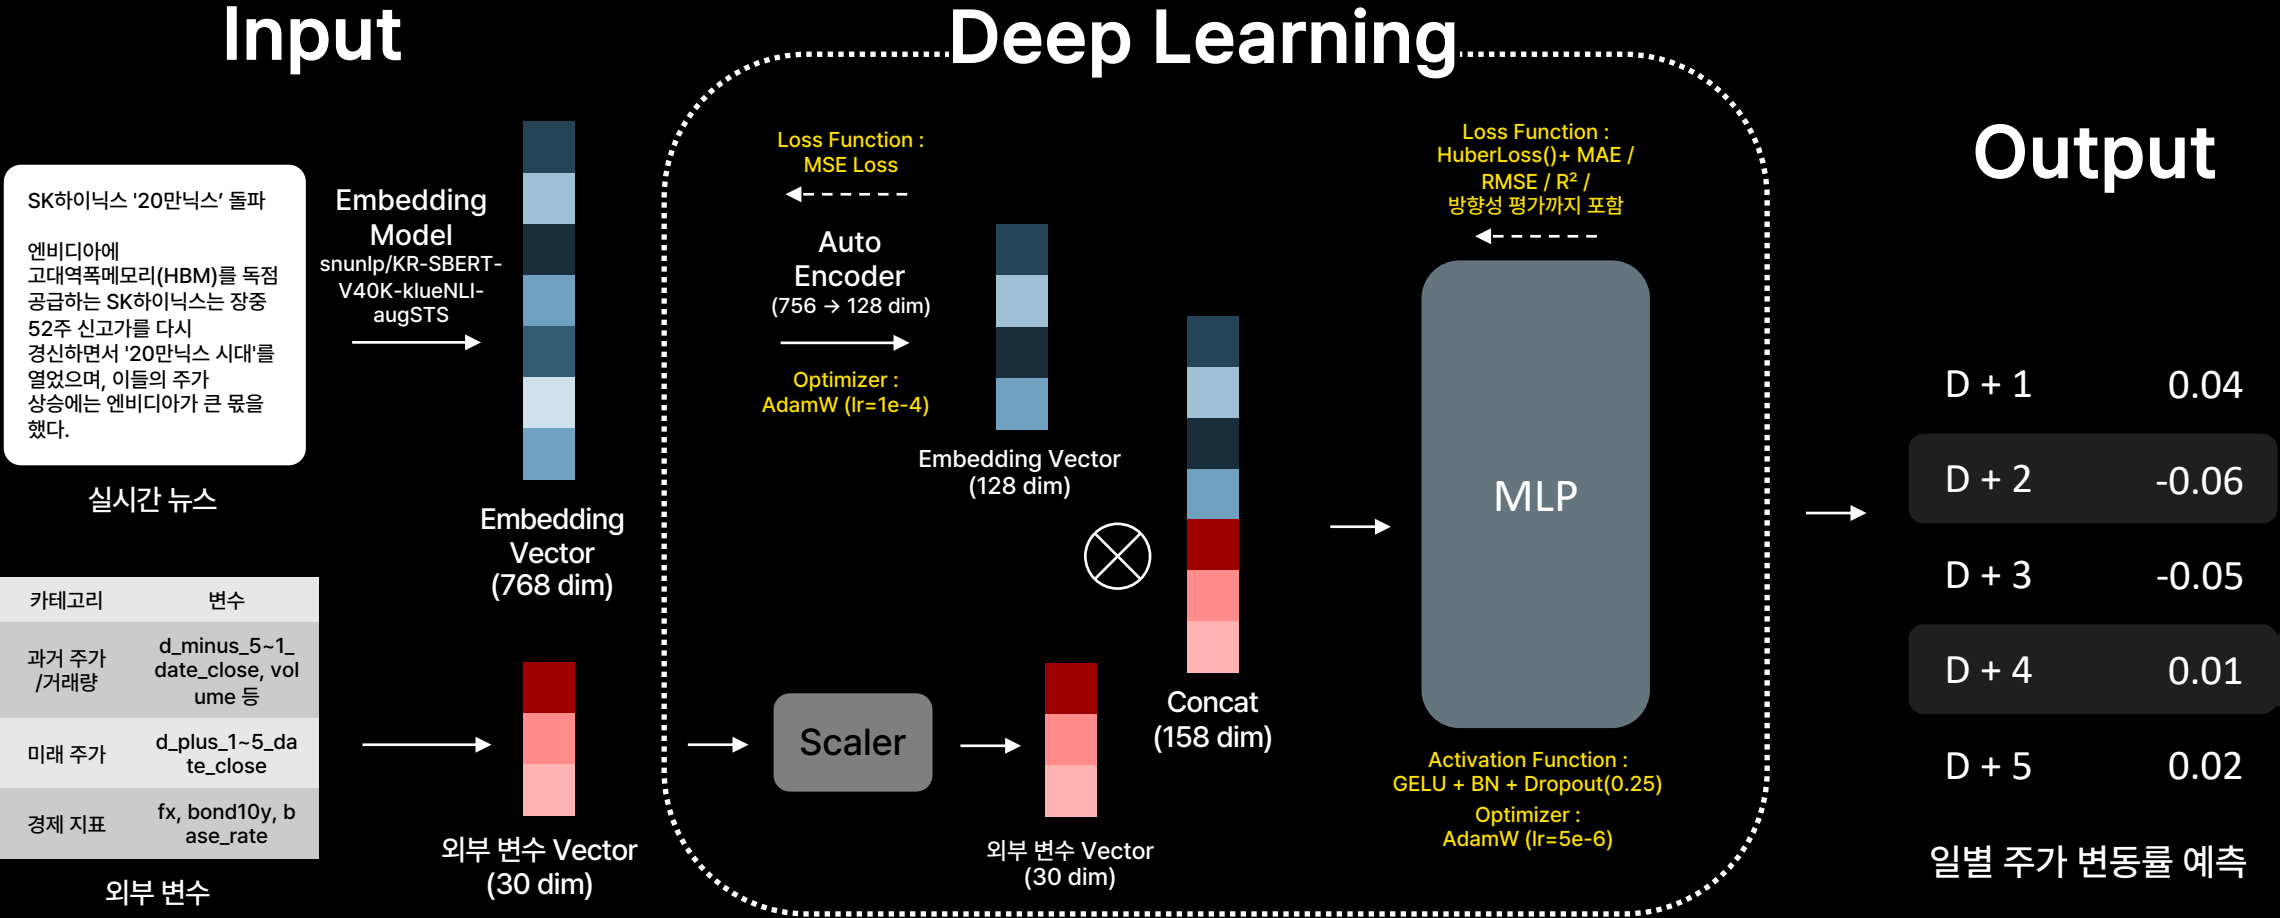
Input

Deep Learning

Output

SK하이닉스 '20만닉스' 돌파

엔비디아에 고대역폭메모리(HBM)를 독점 공급하는 SK하이닉스는 장중 52주 신고가를 다시 경신하면서 '20만닉스 시대'를 열었으며, 이들의 주가 상승에는 엔비디아가 큰 몫을 했다.

실시간 뉴스

Embedding Model
snunlp/KR-SBERT-V40K-klueNLI-augSTS

Embedding Vector
(768 dim)

| 카테고리 | 변수 |
|---|---|
| 과거 주가 /거래량 | d_minus_5~1_date_close, volume 등 |
| 미래 주가 | d_plus_1~5_date_close |
| 경제 지표 | fx, bond10y, base_rate |

외부 변수

외부 변수 Vector
(30 dim)

Loss Function :
MSE Loss

Auto Encoder
(756 → 128 dim)

Optimizer :
AdamW (lr=1e-4)

Embedding Vector
(128 dim)

Scaler

외부 변수 Vector
(30 dim)

Concat
(158 dim)

Loss Function :
HuberLoss()+ MAE / RMSE / R² /
방향성 평가까지 포함

MLP

Activation Function :
GELU + BN + Dropout(0.25)
Optimizer :
AdamW (lr=5e-6)

| D + 1 | 0.04 |
|---|---|
| D + 2 | -0.06 |
| D + 3 | -0.05 |
| D + 4 | 0.01 |
| D + 5 | 0.02 |

일별 주가 변동률 예측